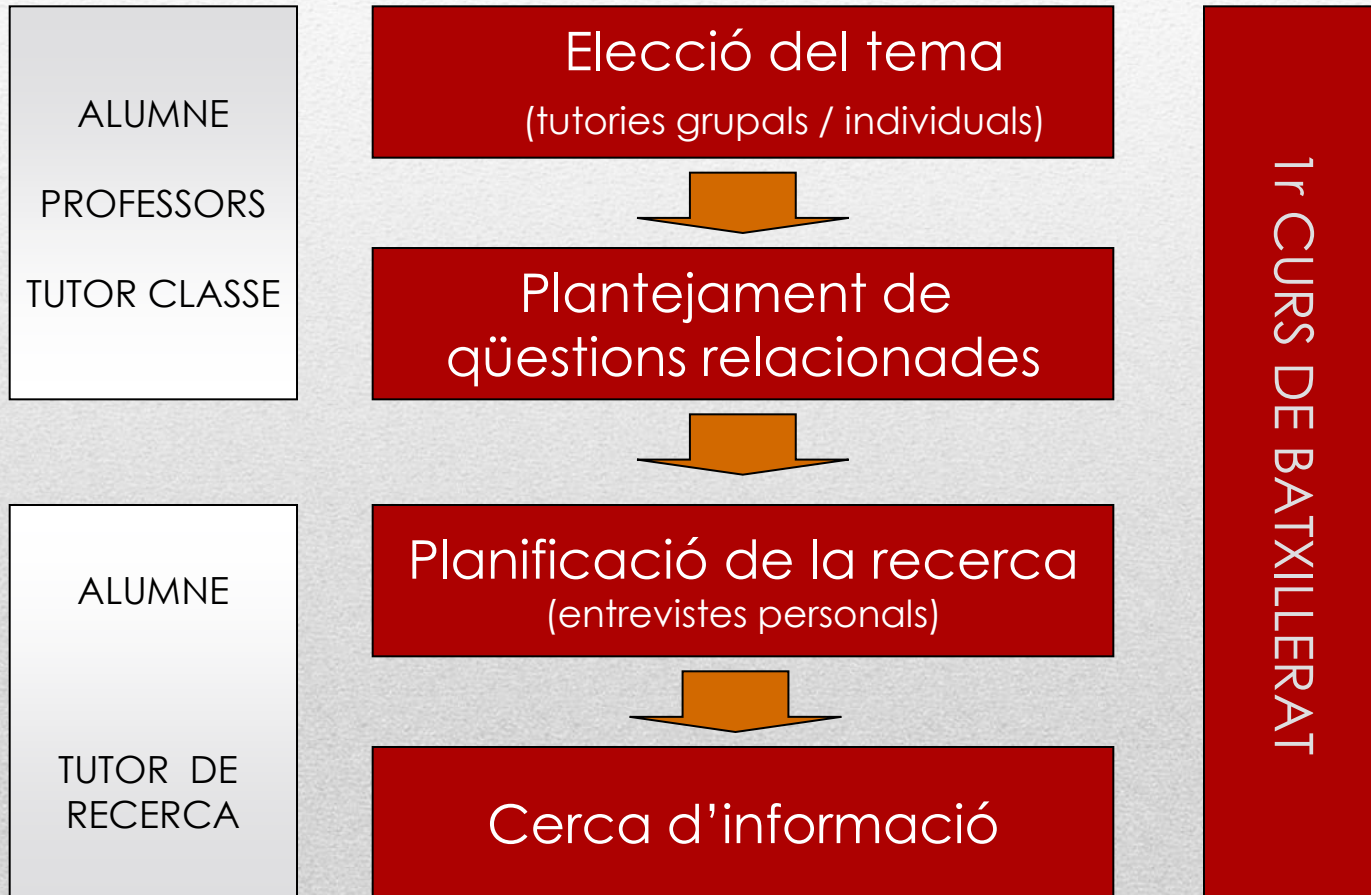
ALUMNE

PROFESSORS

TUTOR CLASSE

Elecció del tema
(tutories grupals / individuals)

Plantejament de qüestions relacionades

ALUMNE

TUTOR DE RECERCA

Planificació de la recerca
(entrevistes personals)

Cerca d'informació

1r CURS DE BATXILLERAT